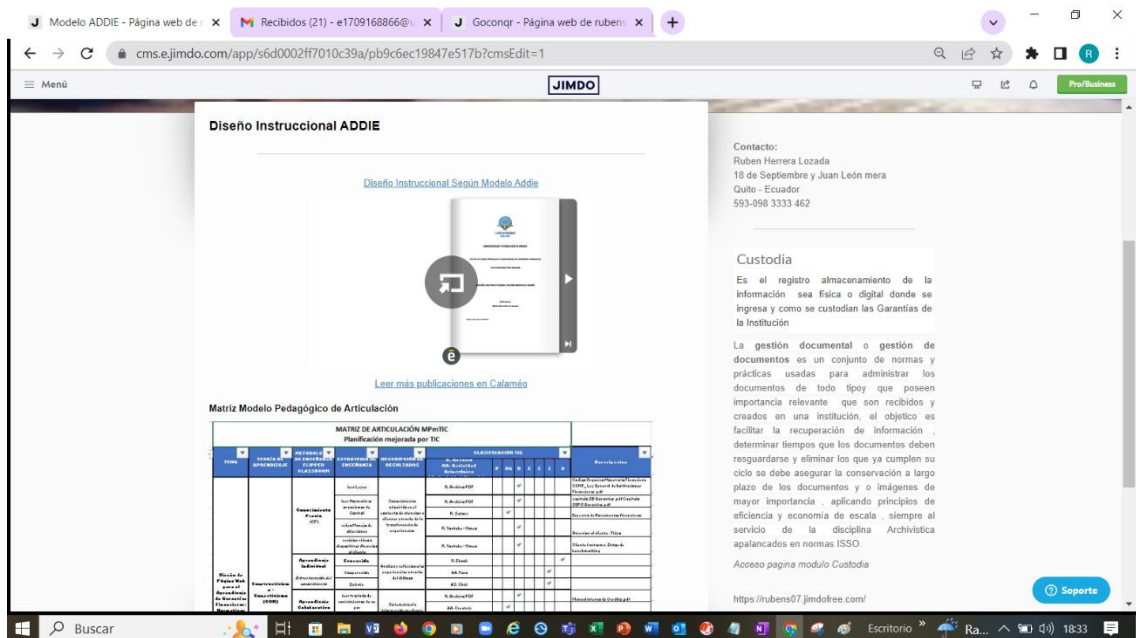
J Modelo ADDIE - Página web de r ×
M Recibidos (21) - e1709168866@ ×
J Goconqr - Página web de ruben ×
+

cms.e.jimdo.com/app/s6d0002ff7010c39a/pb9c6ec19847e517b?cmsEdit=1

≡ Menú
JIMDO
Pro/Business

Diseño Instruccional ADDIE

Diseño Instruccional Según Modelo Addie

Leer más publicaciones en Calaméo

Matriz Modelo Pedagógico de Articulación

MATRIZ DE ARTICULACIÓN MPenTIC
Planificación mejorada por TIC

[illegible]

Contacto:
Ruben Herrera Lozada
18 de Septiembre y Juan León mera
Quito - Ecuador
593-098 3333 462

Custodia

Es el registro almacenamiento de la información sea física o digital donde se ingresa y como se custodian las Garantías de la Institución

La gestión documental o gestión de documentos es un conjunto de normas y prácticas usadas para administrar los documentos de todo tipoy que poseen importancia relevante que son recibidos y creados en una institución, el objetico es facilitar la recuperación de información , determinar tiempos que los documentos deben resguardarse y eliminar los que ya cumplen su ciclo se debe asegurar la conservación a largo plazo de los documentos y o imágenes de mayor importancia , aplicando principios de eficiencia y economía de escala , siempre al servicio de la disciplina Archivistica apalancados en normas ISSO.

Acceso pagina modulo Custodia

https://rubens07.jimdofree.com/

Soporte

Buscar
Escritorio
Ra...
18:33